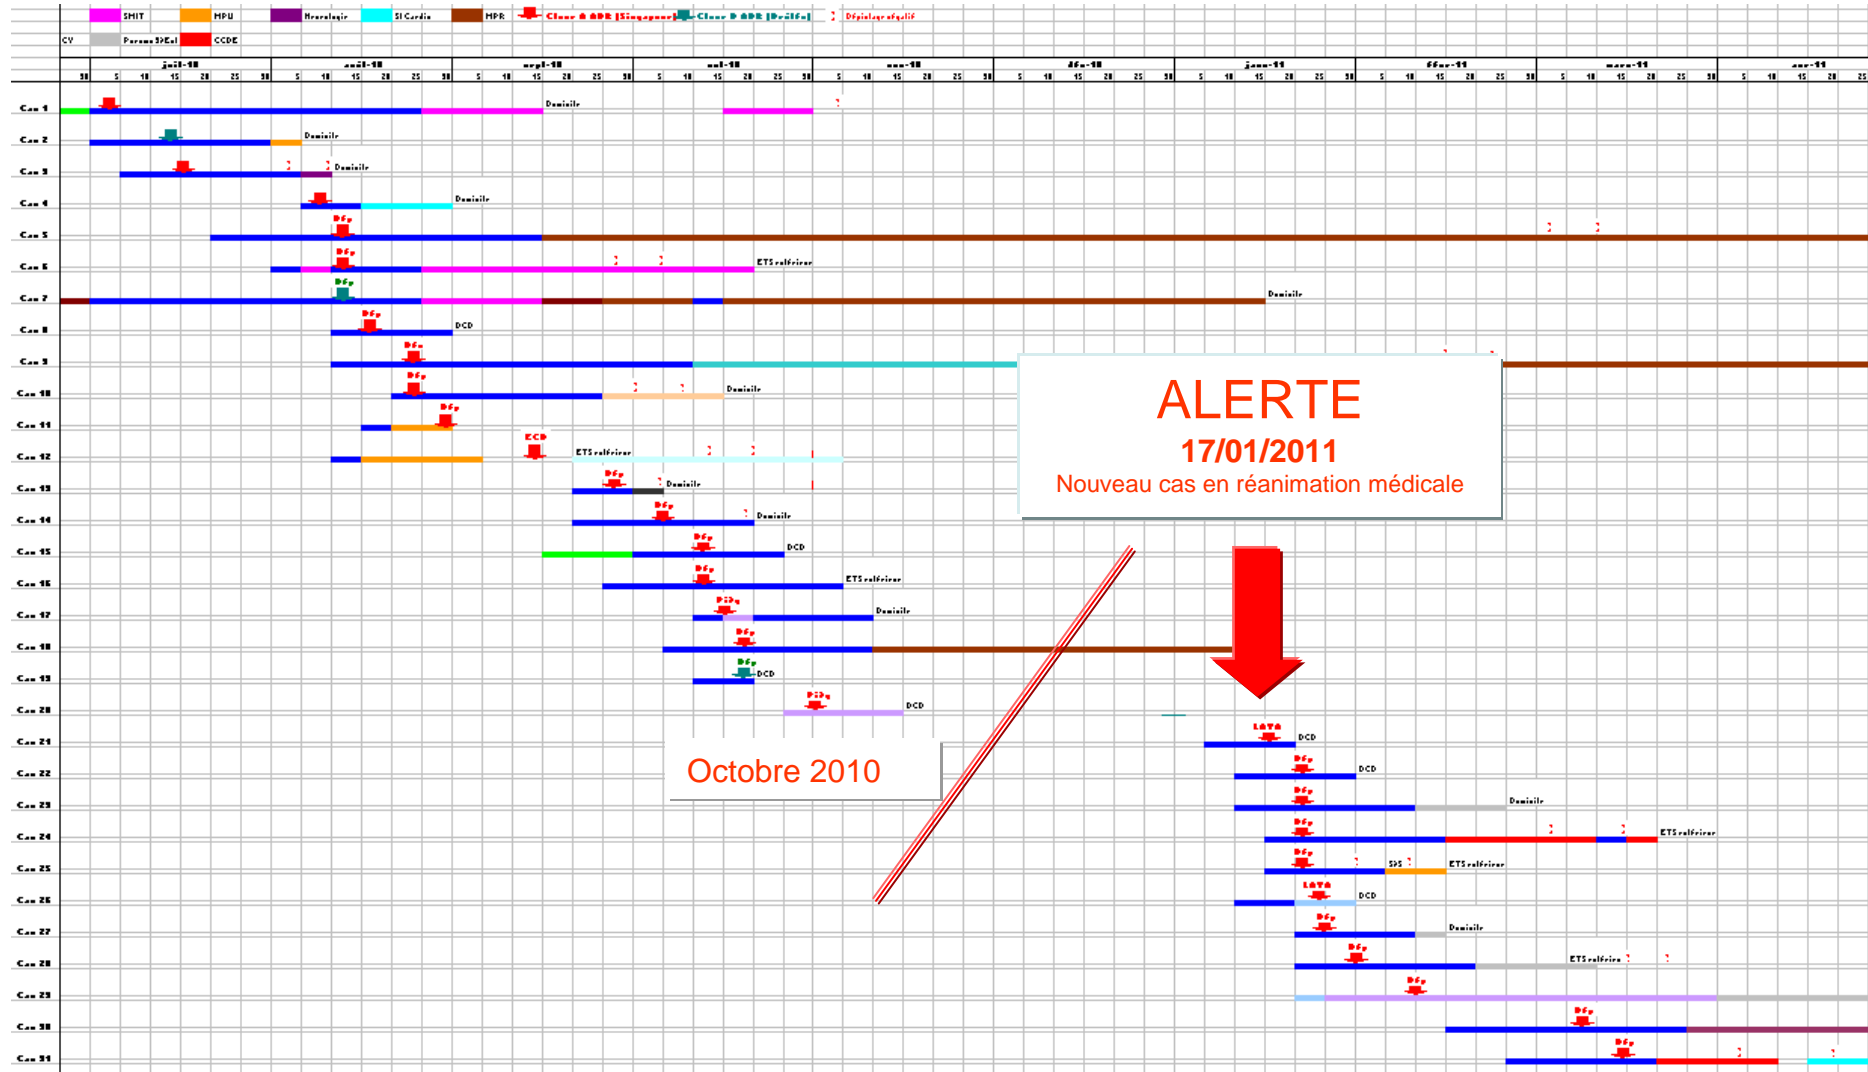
SMIT MPU Neurologie SI Cardio MPR Clone A ADR [Singapour] Clone B ADR [Dreilfu] Dépistage négatif
CV Pneumo SPEal CCDE

juil-10 août-10 sept-10 oct-10 nov-10 déc-10 janv-11 févr-11 mars-11 avr-11

Cas 1 Domicile
Cas 2 Domicile
Cas 3 Domicile
Cas 4 Domicile
Cas 5 Dép
Cas 6 Dép ETS extérieur
Cas 7 Dép Domicile
Cas 8 Dép DCD
Cas 9 Dép
Cas 10 Dép Domicile
Cas 11 Dép
Cas 12 ECD ETS extérieur
Cas 13 Dép Domicile
Cas 14 Dép Domicile
Cas 15 Dép DCD
Cas 16 Dép ETS extérieur
Cas 17 Dép Domicile
Cas 18 Dép
Cas 19 Dép DCD
Cas 20 Dép DCD
Cas 21 LATA DCD
Cas 22 Dép DCD
Cas 23 Dép Domicile
Cas 24 Dép ETS extérieur
Cas 25 Dép SDS ETS extérieur
Cas 26 LATA DCD
Cas 27 Dép Domicile
Cas 28 Dép ETS extérieur
Cas 29 Dép
Cas 30 Dép
Cas 31 Dép

ALERTE
17/01/2011
Nouveau cas en réanimation médicale

Octobre 2010